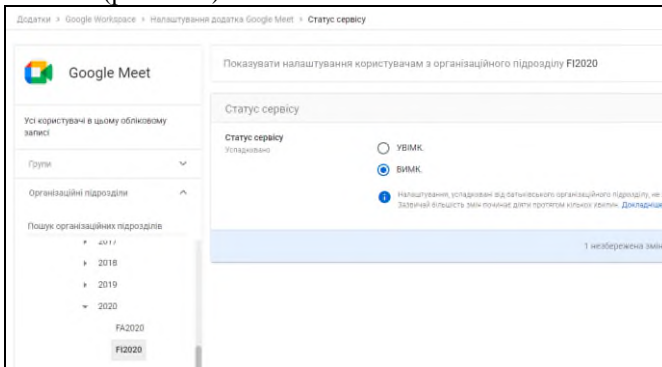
Додатки > Google Workspace > Налаштування додатка Google Meet > Статус сервісу

Google Meet

Усі користувачі в цьому обліковому записі

Групи

Організаційні підрозділи

Пошук організаційних підрозділів

2017

2018

2019

2020

FA2020

FI2020

Показувати налаштування користувачам з організаційного підрозділу FI2020

Статус сервісу

Статус сервісу
Успадковано

УВІМК.

ВИМК.

Налаштування, успадковані від батьківського організаційного підрозділу, не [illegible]
Зазвичай більшість змін починає діяти протягом кількох хвилин. Докладніш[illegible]

1 незбережена змі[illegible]